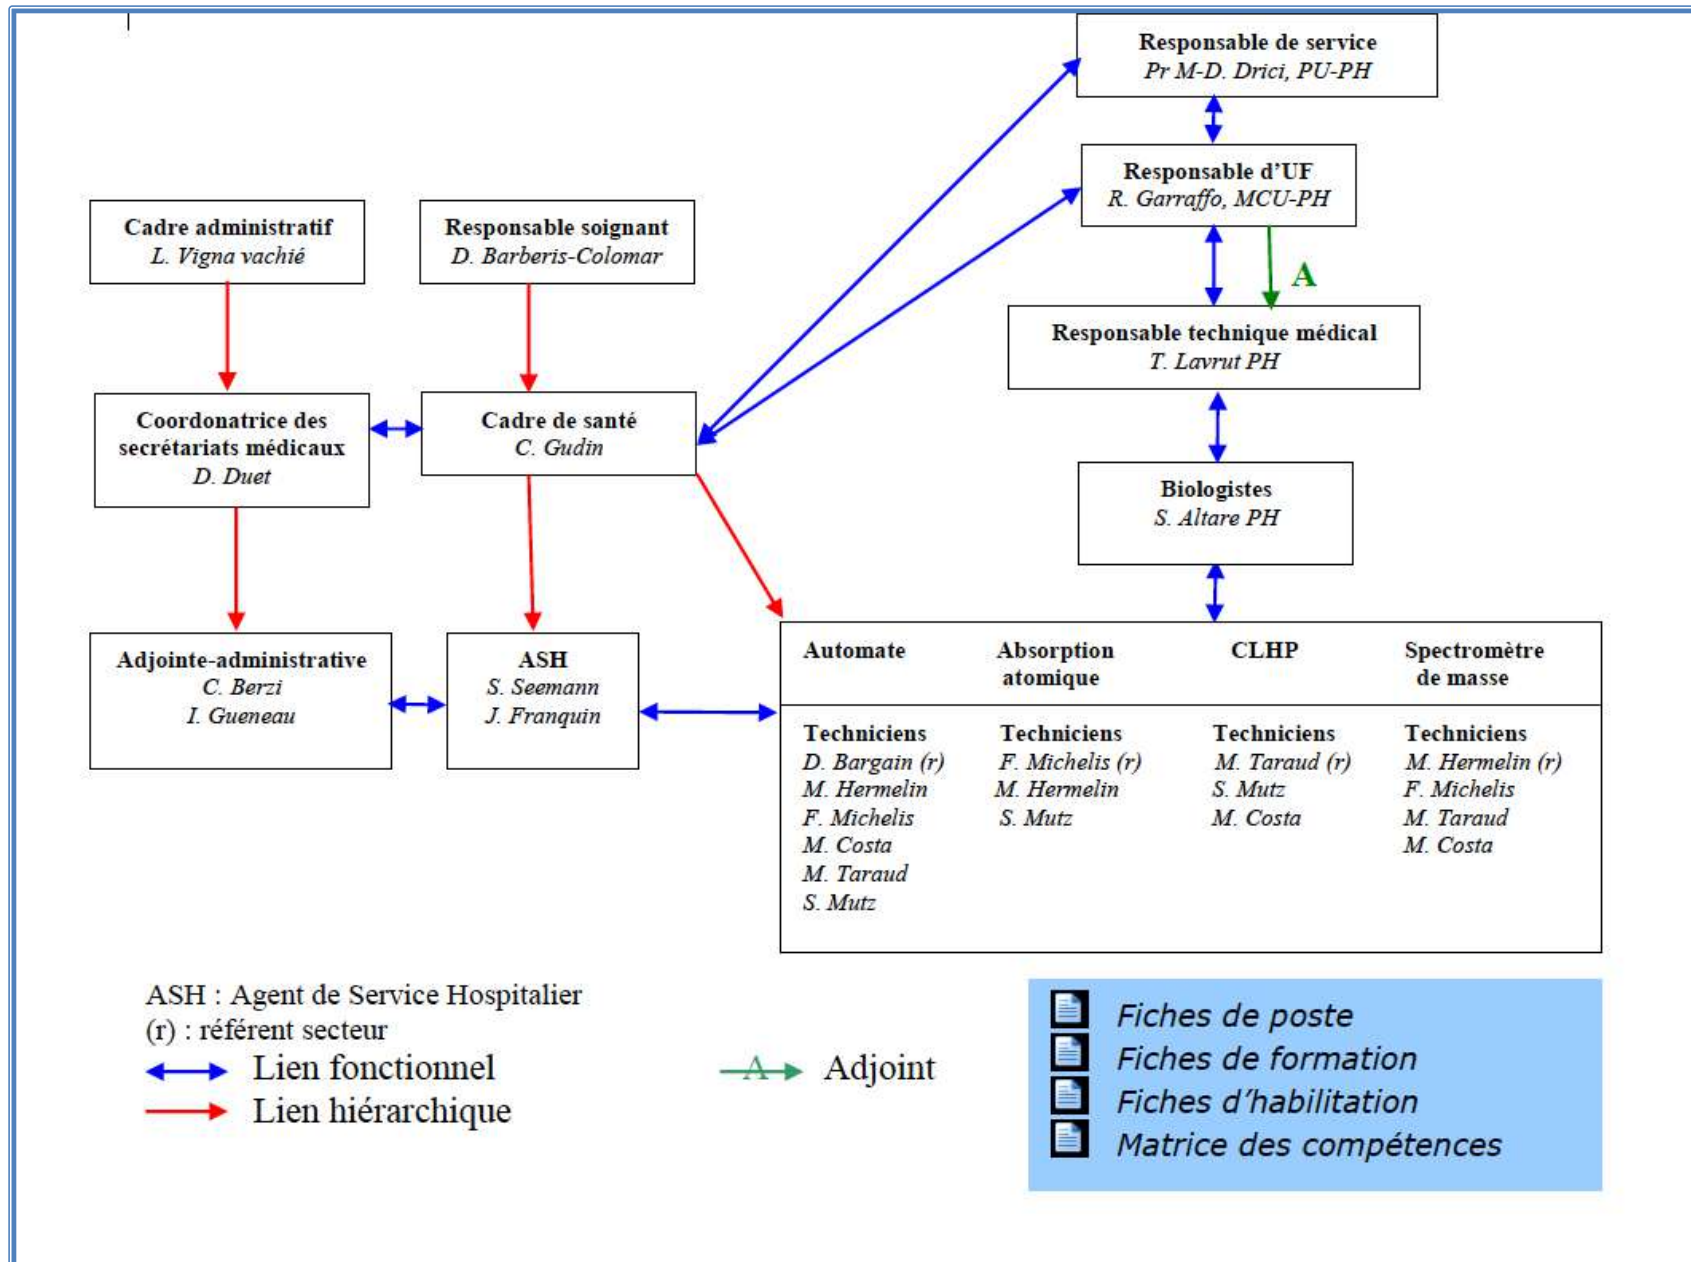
Responsable de service
Pr M-D. Drici, PU-PH

Responsable d'UF
R. Garraffo, MCU-PH

A

Responsable technique médical
T. Lavrut PH

Cadre administratif
L. Vigna vachié

Responsable soignant
D. Barberis-Colomar

Coordonatrice des secrétariats médicaux
D. Duet

Cadre de santé
C. Gudin

Biologistes
S. Altare PH

Adjointe-administrative
C. Berzi
I. Gueneau

ASH
S. Seemann
J. Franquin

| Automate | Absorption atomique | CLHP | Spectromètre de masse |
|---|---|---|---|
| Techniciens<br>D. Bargain (r)<br>M. Hermelin<br>F. Michelis<br>M. Costa<br>M. Taraud<br>S. Mutz | Techniciens<br>F. Michelis (r)<br>M. Hermelin<br>S. Mutz | Techniciens<br>M. Taraud (r)<br>S. Mutz<br>M. Costa | Techniciens<br>M. Hermelin (r)<br>F. Michelis<br>M. Taraud<br>M. Costa |

ASH : Agent de Service Hospitalier
(r) : référent secteur
Lien fonctionnel
Lien hiérarchique
A Adjoint

Fiches de poste
Fiches de formation
Fiches d'habilitation
Matrice des compétences